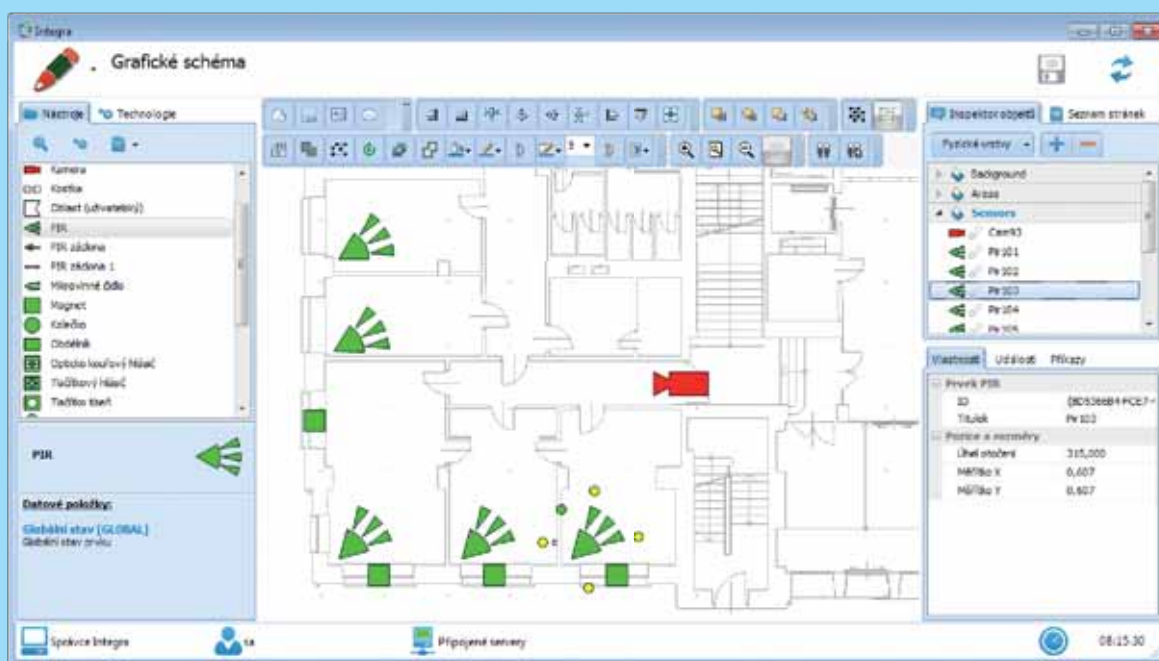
Integra

Grafické schéma

Nástroje
Technologie

Kamera
Kostka
Objekt (uživatelský)
PIR
PIR záclona
PIR záclona 1
Mikrovlnné čidlo
Magnet
Kolečko
Obdélník
Optický kouřový hlásič
Tlačítkový hlásič
Tlačítko tísně

PIR

Datové položky:
Globální stav [GLOBAL]
Globální stav prvku

Inspektor objektů
Seznam stránek

Fyzické vrstvy

Background
Areas
Sensors
Cam93
Pir101
Pir102
Pir103
Pir104
Pir105

Vlastnosti
Události
Příkazy

Prvek PIR
ID
{8D5366B4-FCE7-
Titulek
Pir103
Pozice a rozměry
Úhel otočení
315,000
Měřítko X
0,607
Měřítko Y
0,607

Správce Integra
ta
Připojené servery
08:15:30